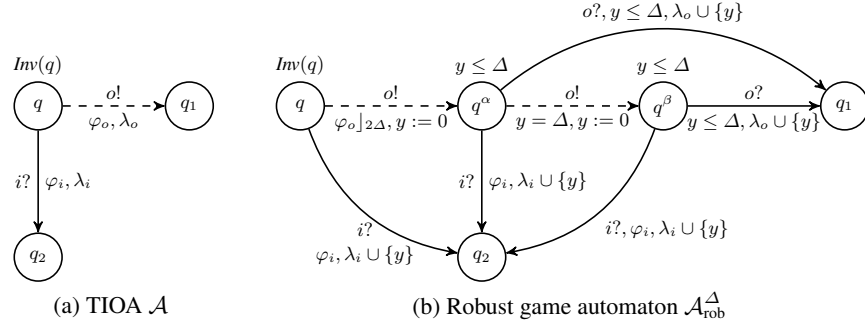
$Inv(q)$

$q$

$o!$

$\varphi_o, \lambda_o$

$q_1$

$i?$ $\varphi_i, \lambda_i$

$q_2$

(a) TIOA $\mathcal{A}$

$o?, y \leq \Delta, \lambda_o \cup \{y\}$

$Inv(q)$

$y \leq \Delta$

$y \leq \Delta$

$q$

$o!$

$\varphi_o\rfloor_{2\Delta}, y := 0$

$q^\alpha$

$o!$

$y = \Delta, y := 0$

$q^\beta$

$o?$

$y \leq \Delta, \lambda_o \cup \{y\}$

$q_1$

$i?$ $\varphi_i, \lambda_i \cup \{y\}$

$i?$

$\varphi_i, \lambda_i \cup \{y\}$

$q_2$

$i?, \varphi_i, \lambda_i \cup \{y\}$

(b) Robust game automaton $\mathcal{A}^{\Delta}_{\text{rob}}$